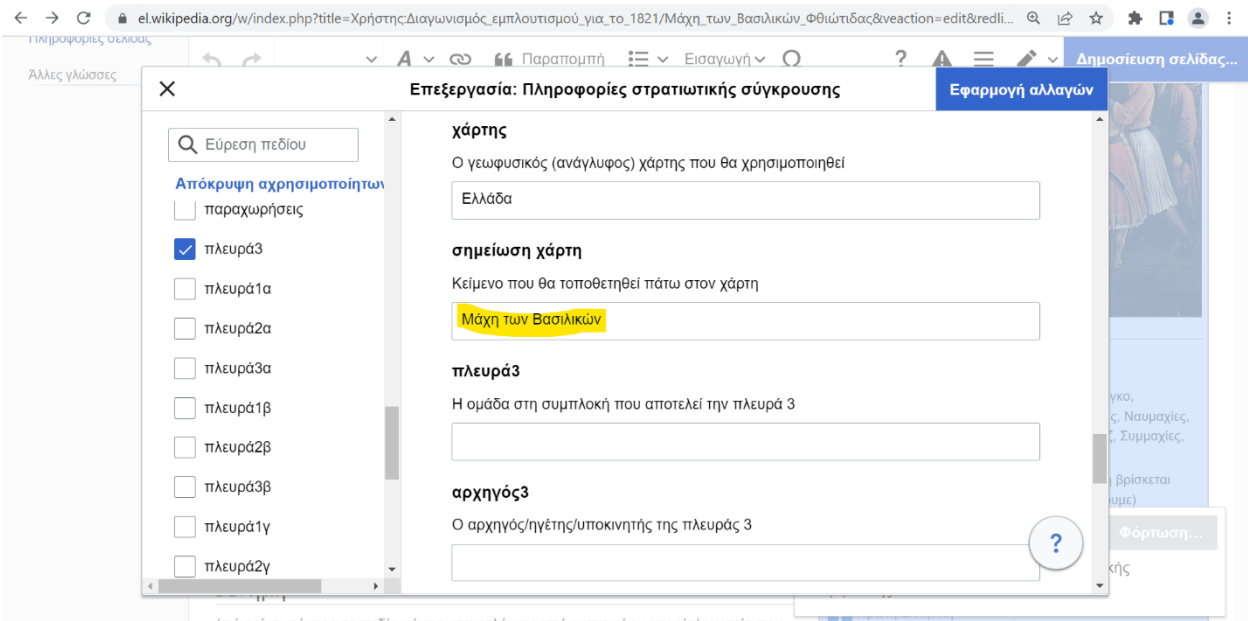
el.wikipedia.org/w/index.php?title=Χρήστης:Διαγωνισμός_εμπλουτισμού_για_το_1821/Μάχη_των_Βασιλικών_Φθιώτιδας&veaction=edit&redli...

Πληροφορίες σελίδας

Άλλες γλώσσες

Παραπομπή Εισαγωγή

Δημοσίευση σελίδας...

Επεξεργασία: Πληροφορίες στρατιωτικής σύγκρουσης

Εφαρμογή αλλαγών

Εύρεση πεδίου

Απόκρυψη αχρησιμοποίητων

παραχωρήσεις
πλευρά3
πλευρά1α
πλευρά2α
πλευρά3α
πλευρά1β
πλευρά2β
πλευρά3β
πλευρά1γ
πλευρά2γ

χάρτης

Ο γεωφυσικός (ανάγλυφος) χάρτης που θα χρησιμοποιηθεί

Ελλάδα

σημείωση χάρτη

Κείμενο που θα τοποθετηθεί πάτω στον χάρτη

Μάχη των Βασιλικών

πλευρά3

Η ομάδα στη συμπλοκή που αποτελεί την πλευρά 3

αρχηγός3

Ο αρχηγός/ηγέτης/υποκινητής της πλευράς 3

?

γκο,
ς, Ναυμαχίες,
Συμμαχίες,
βρίσκεται
ουμε)

Φόρτωση...

κής